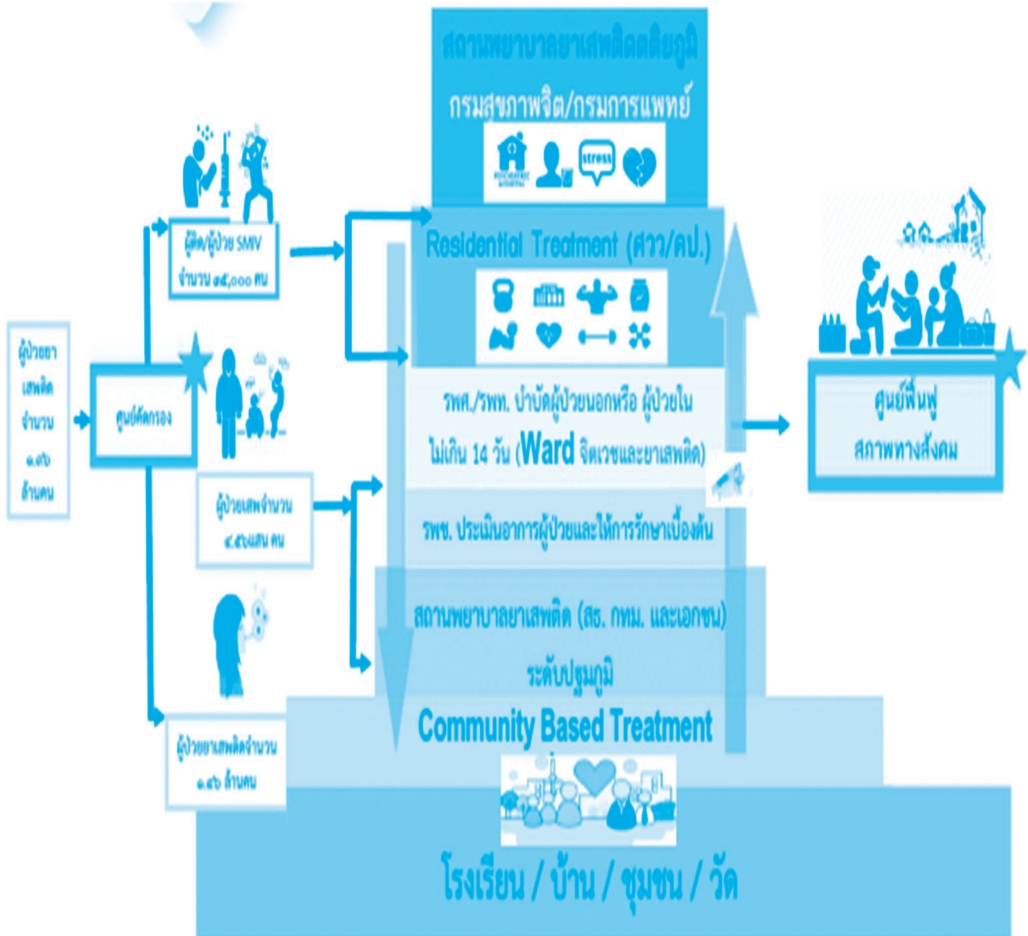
สถานพยาบาลยาเสพติดตติยภูมิ
กรมสุขภาพจิต/กรมการแพทย์

ผู้ป่วยยาเสพติดจำนวน ๑.๙๖ ล้านคน

ศูนย์คัดกรอง

ผู้ติด/ผู้ป่วย SMIV จำนวน ๑๕,๐๐๐ คน

ผู้ป่วยเสพจำนวน ๔.๕๖แสน คน

ผู้ป่วยยาเสพติดจำนวน ๑.๙๖ ล้านคน

Residential Treatment (ศวว/คป.)

รพศ./รพท. บำบัดผู้ป่วยนอกหรือ ผู้ป่วยใน ไม่เกิน 14 วัน (Ward จิตเวชและยาเสพติด)

รพช. ประเมินอาการผู้ป่วยและให้การรักษาเบื้องต้น

สถานพยาบาลยาเสพติด (สธ. กทม. และเอกชน) ระดับปฐมภูมิ

Community Based Treatment

โรงเรียน / บ้าน / ชุมชน / วัด

ศูนย์ฟื้นฟูสภาพทางสังคม